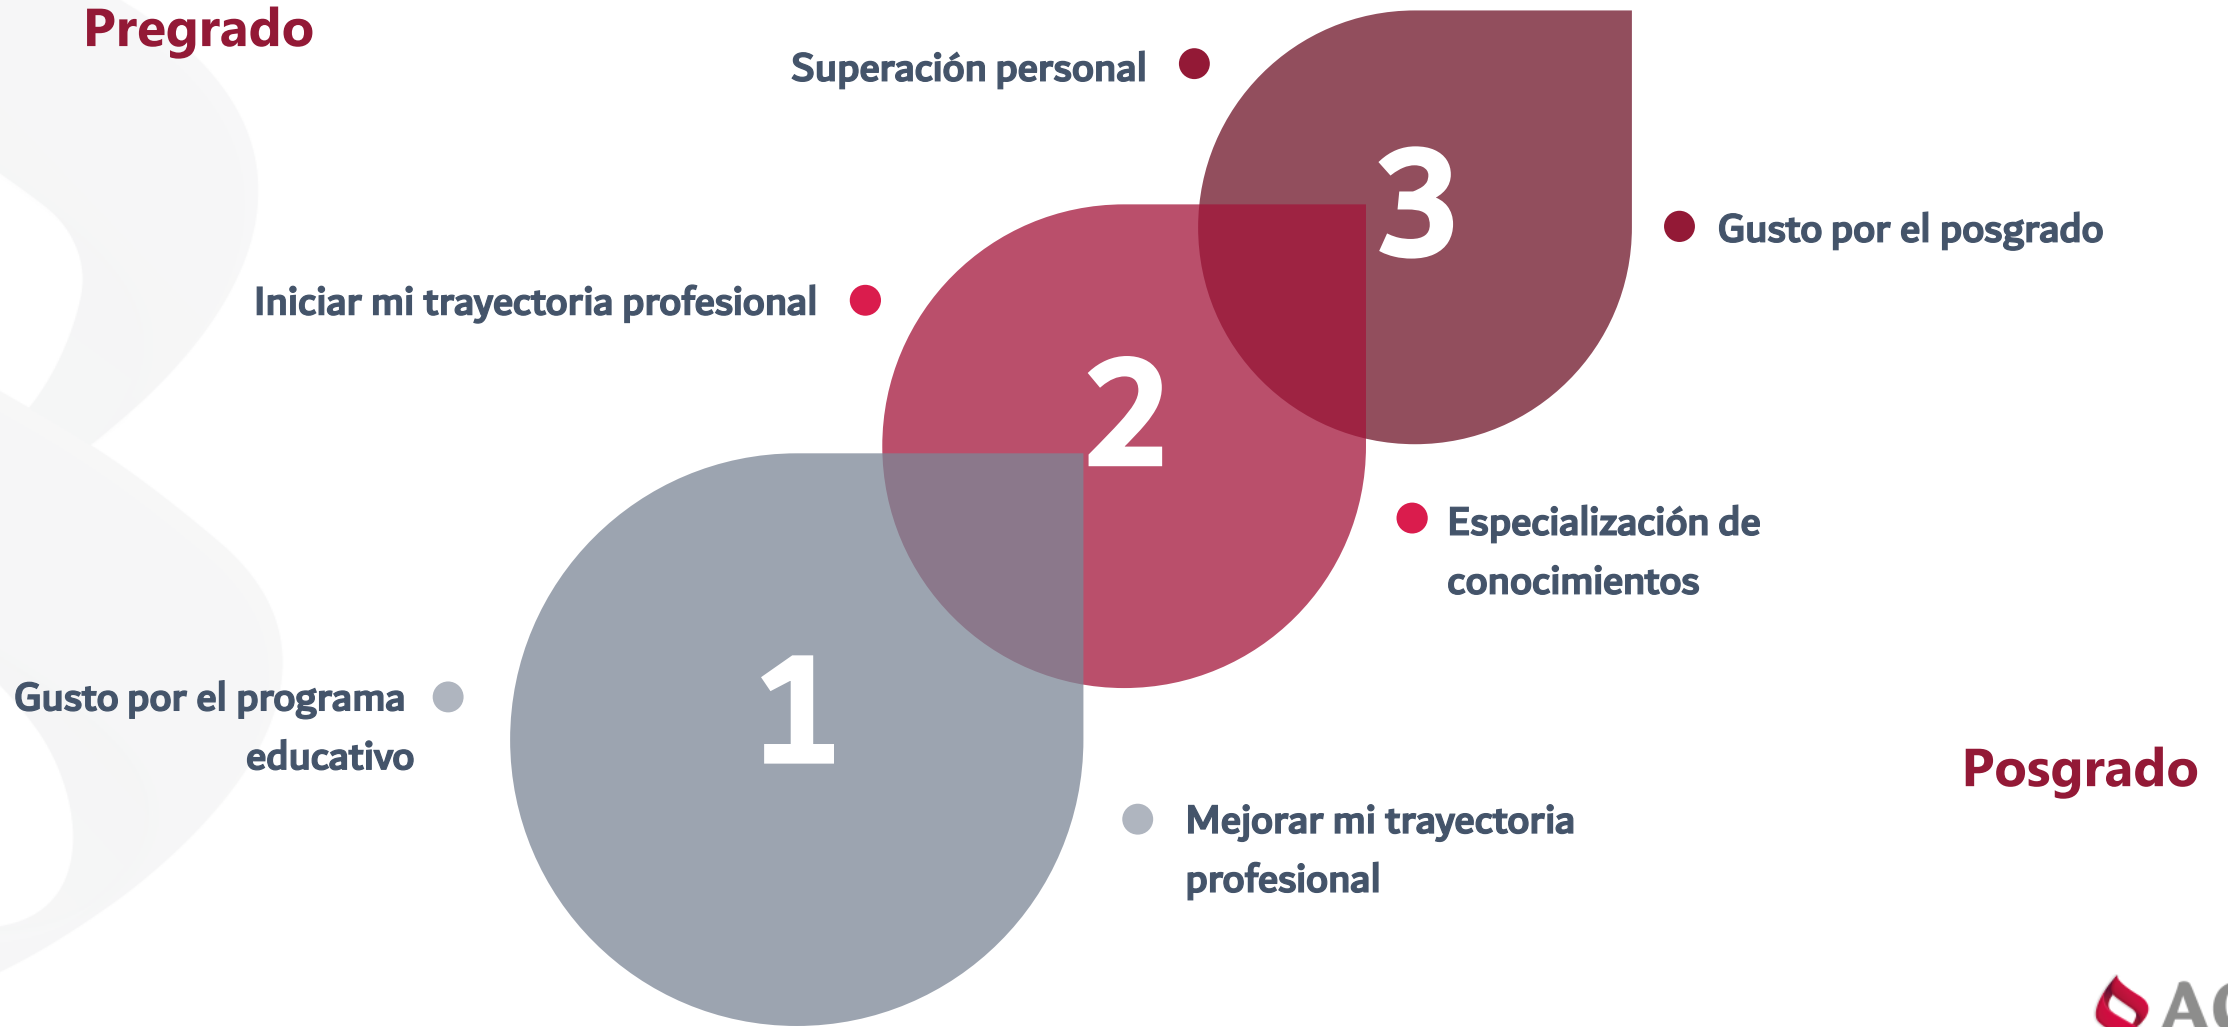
Pregrado

Superación personal

3

Gusto por el posgrado

Iniciar mi trayectoria profesional

2

Especialización de conocimientos

1

Gusto por el programa educativo

Mejorar mi trayectoria profesional

Posgrado

A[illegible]